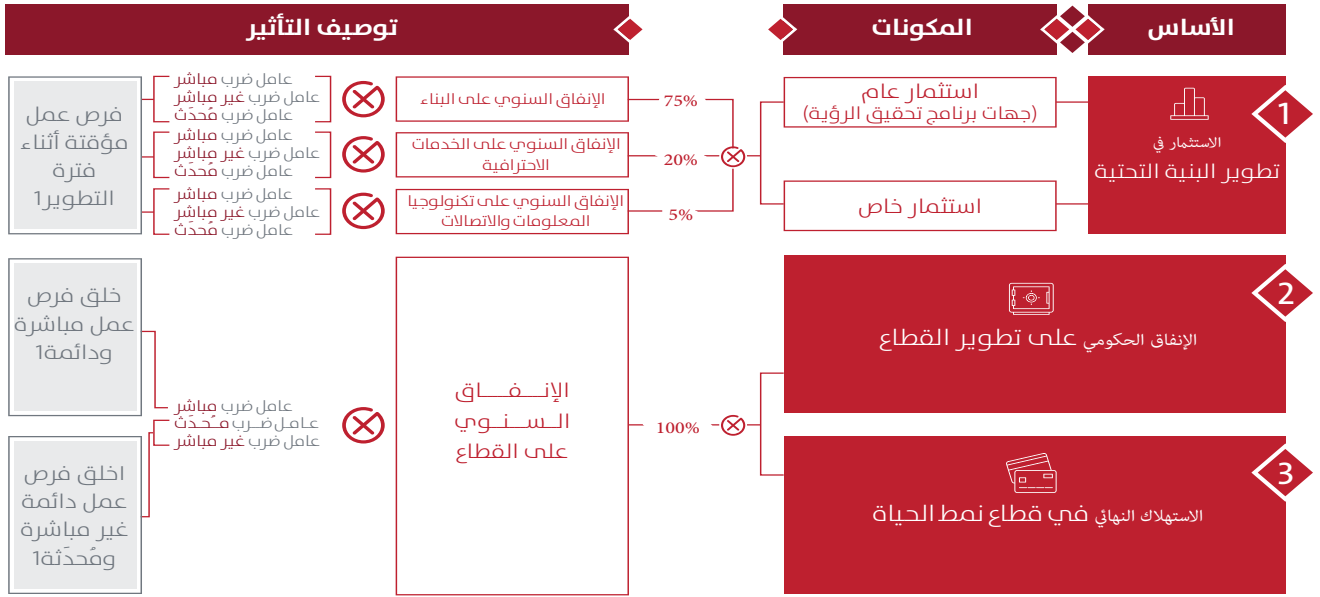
الأساس

المكونات

توصيف التأثير

1
الاستثمار في
تطوير البنية التحتية

استثمار عام
(جهات برنامج تحقيق الرؤية)

استثمار خاص

75%
الإنفاق السنوي على البناء

20%
الإنفاق السنوي على الخدمات الاحترافية

5%
الإنفاق السنوي على تكنولوجيا المعلومات والاتصالات

عامل ضرب مباشر
عامل ضرب غير مباشر
عامل ضرب مُحدَث

عامل ضرب مباشر
عامل ضرب غير مباشر
عامل ضرب مُحدَث

عامل ضرب مباشر
عامل ضرب غير مباشر
عامل ضرب مُحدَث

فرص عمل مؤقتة أثناء فترة التطوير1

2
الإنفاق الحكومي على تطوير القطاع

3
الاستهلاك النهائي في قطاع نمط الحياة

100%

الإنفاق السنوي على القطاع

عامل ضرب مباشر
عامل ضرب مُحدَث
عامل ضرب غير مباشر

خلق فرص عمل مباشرة ودائمة1

اخلق فرص عمل دائمة غير مباشرة ومُحدَثة1